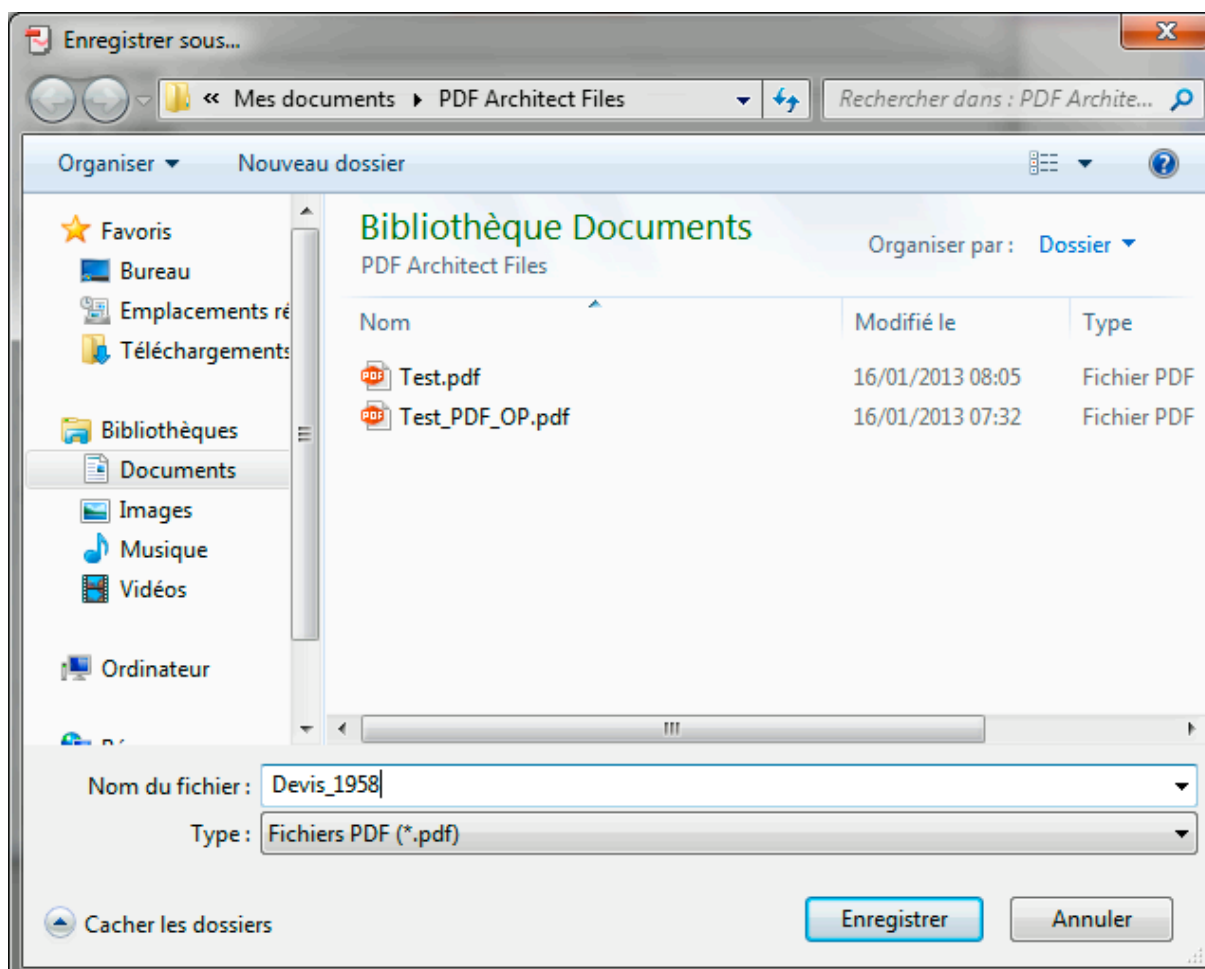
Enregistrer sous...

« Mes documents ▸ PDF Architect Files

Rechercher dans : PDF Archite...

Organiser ▾

Nouveau dossier

Favoris
Bureau
Emplacements ré
Téléchargements

Bibliothèques
Documents
Images
Musique
Vidéos

Ordinateur

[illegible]

Bibliothèque Documents
PDF Architect Files

Organiser par : Dossier ▾

| Nom | Modifié le | Type |
|---|---|---|
| Test.pdf | 16/01/2013 08:05 | Fichier PDF |
| Test_PDF_OP.pdf | 16/01/2013 07:32 | Fichier PDF |

Nom du fichier : Devis_1958

Type : Fichiers PDF (*.pdf)

Cacher les dossiers

Enregistrer

Annuler